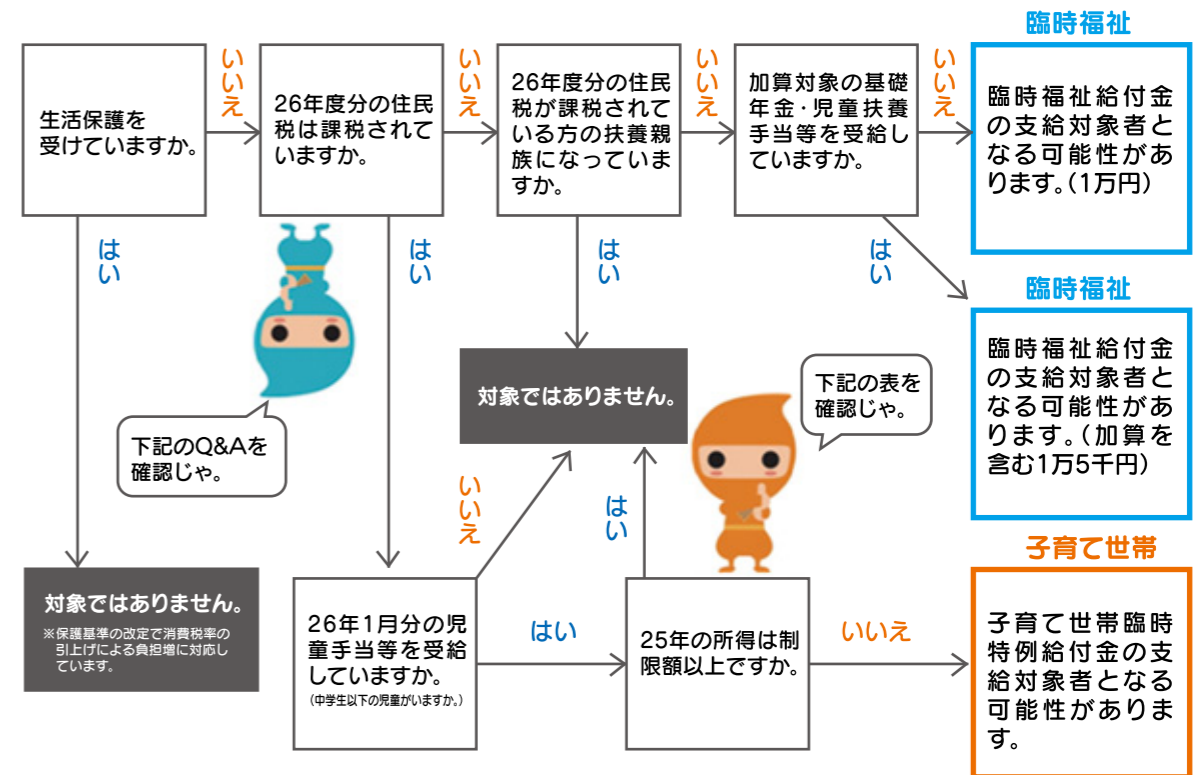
生活保護を受けていますか。

いいえ

26年度分の住民税は課税されていますか。

いいえ

26年度分の住民税が課税されている方の扶養親族になっていますか。

いいえ

加算対象の基礎年金・児童扶養手当等を受給していますか。

いいえ

臨時福祉

臨時福祉給付金の支給対象者となる可能性があります。(1万円)

はい

はい

はい

はい

臨時福祉

臨時福祉給付金の支給対象者となる可能性があります。(加算を含む1万5千円)

対象ではありません。

下記の表を確認じゃ。

下記のQ&Aを確認じゃ。

いいえ

はい

子育て世帯

対象ではありません。

※保護基準の改定で消費税率の引上げによる負担増に対応しています。

26年1月分の児童手当等を受給していますか。
(中学生以下の児童がいますか。)

はい

25年の所得は制限額以上ですか。

いいえ

子育て世帯臨時特例給付金の支給対象者となる可能性があります。